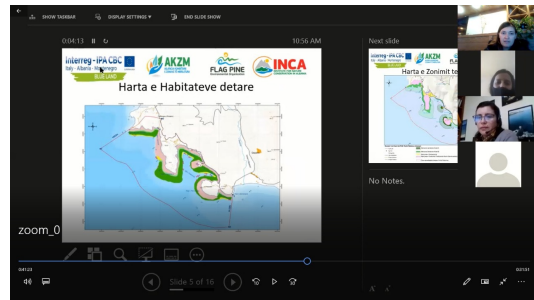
SHOW TASKBAR
DISPLAY SETTINGS ▾
END SLIDE SHOW

0:04:13
10:56 AM

Interreg - IPA CBC
Italy - Albania - Montenegro
BLUE LAND
AKZM
FLAG PINE
INCA

Harta e Habitateve detare

zoom_0

Next slide
Interreg - IPA CBC
AKZM
Harta e Zonimit te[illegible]

No Notes.

0:41:23
0:27:31

Slide 5 of 16